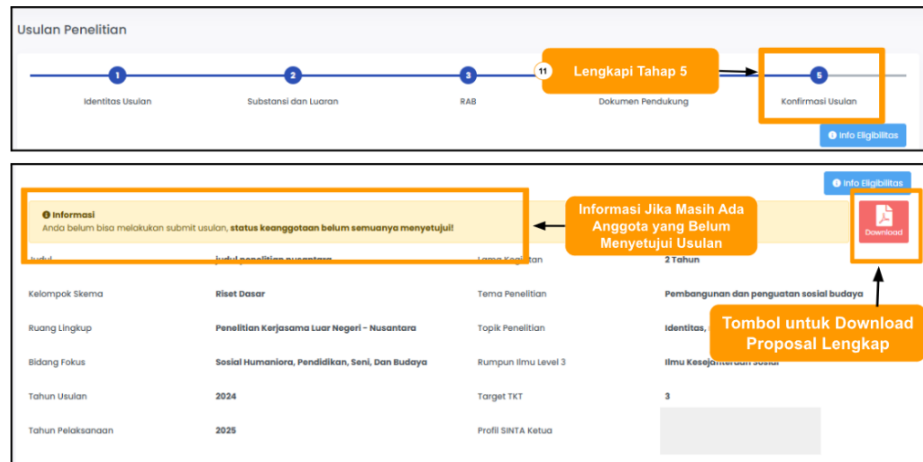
Usulan Penelitian

1
Identitas Usulan

2
Substansi dan Luaran

3
RAB

11
Lengkapi Tahap 5
Dokumen Pendukung

5
Konfirmasi Usulan

Info Eligibilitas

Info Eligibilitas

Informasi
Anda belum bisa melakukan submit usulan, **status keanggotaan belum semuanya menyetujui!**

Informasi Jika Masih Ada Anggota yang Belum Menyetujui Usulan

Download

Tombol untuk Download Proposal Lengkap

| | | | |
|---|---|---|---|
| Judul | judul penelitian nusantara | Lama Kegiatan | 2 Tahun |
| Kelompok Skema | Riset Dasar | Tema Penelitian | Pembangunan dan penguatan sosial budaya |
| Ruang Lingkup | Penelitian Kerjasama Luar Negeri - Nusantara | Topik Penelitian | Identitas, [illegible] |
| Bidang Fokus | Sosial Humaniora, Pendidikan, Seni, Dan Budaya | Rumpun Ilmu Level 3 | Ilmu Kesejahteraan Sosial |
| Tahun Usulan | 2024 | Target TKT | 3 |
| Tahun Pelaksanaan | 2025 | Profil SINTA Ketua | |